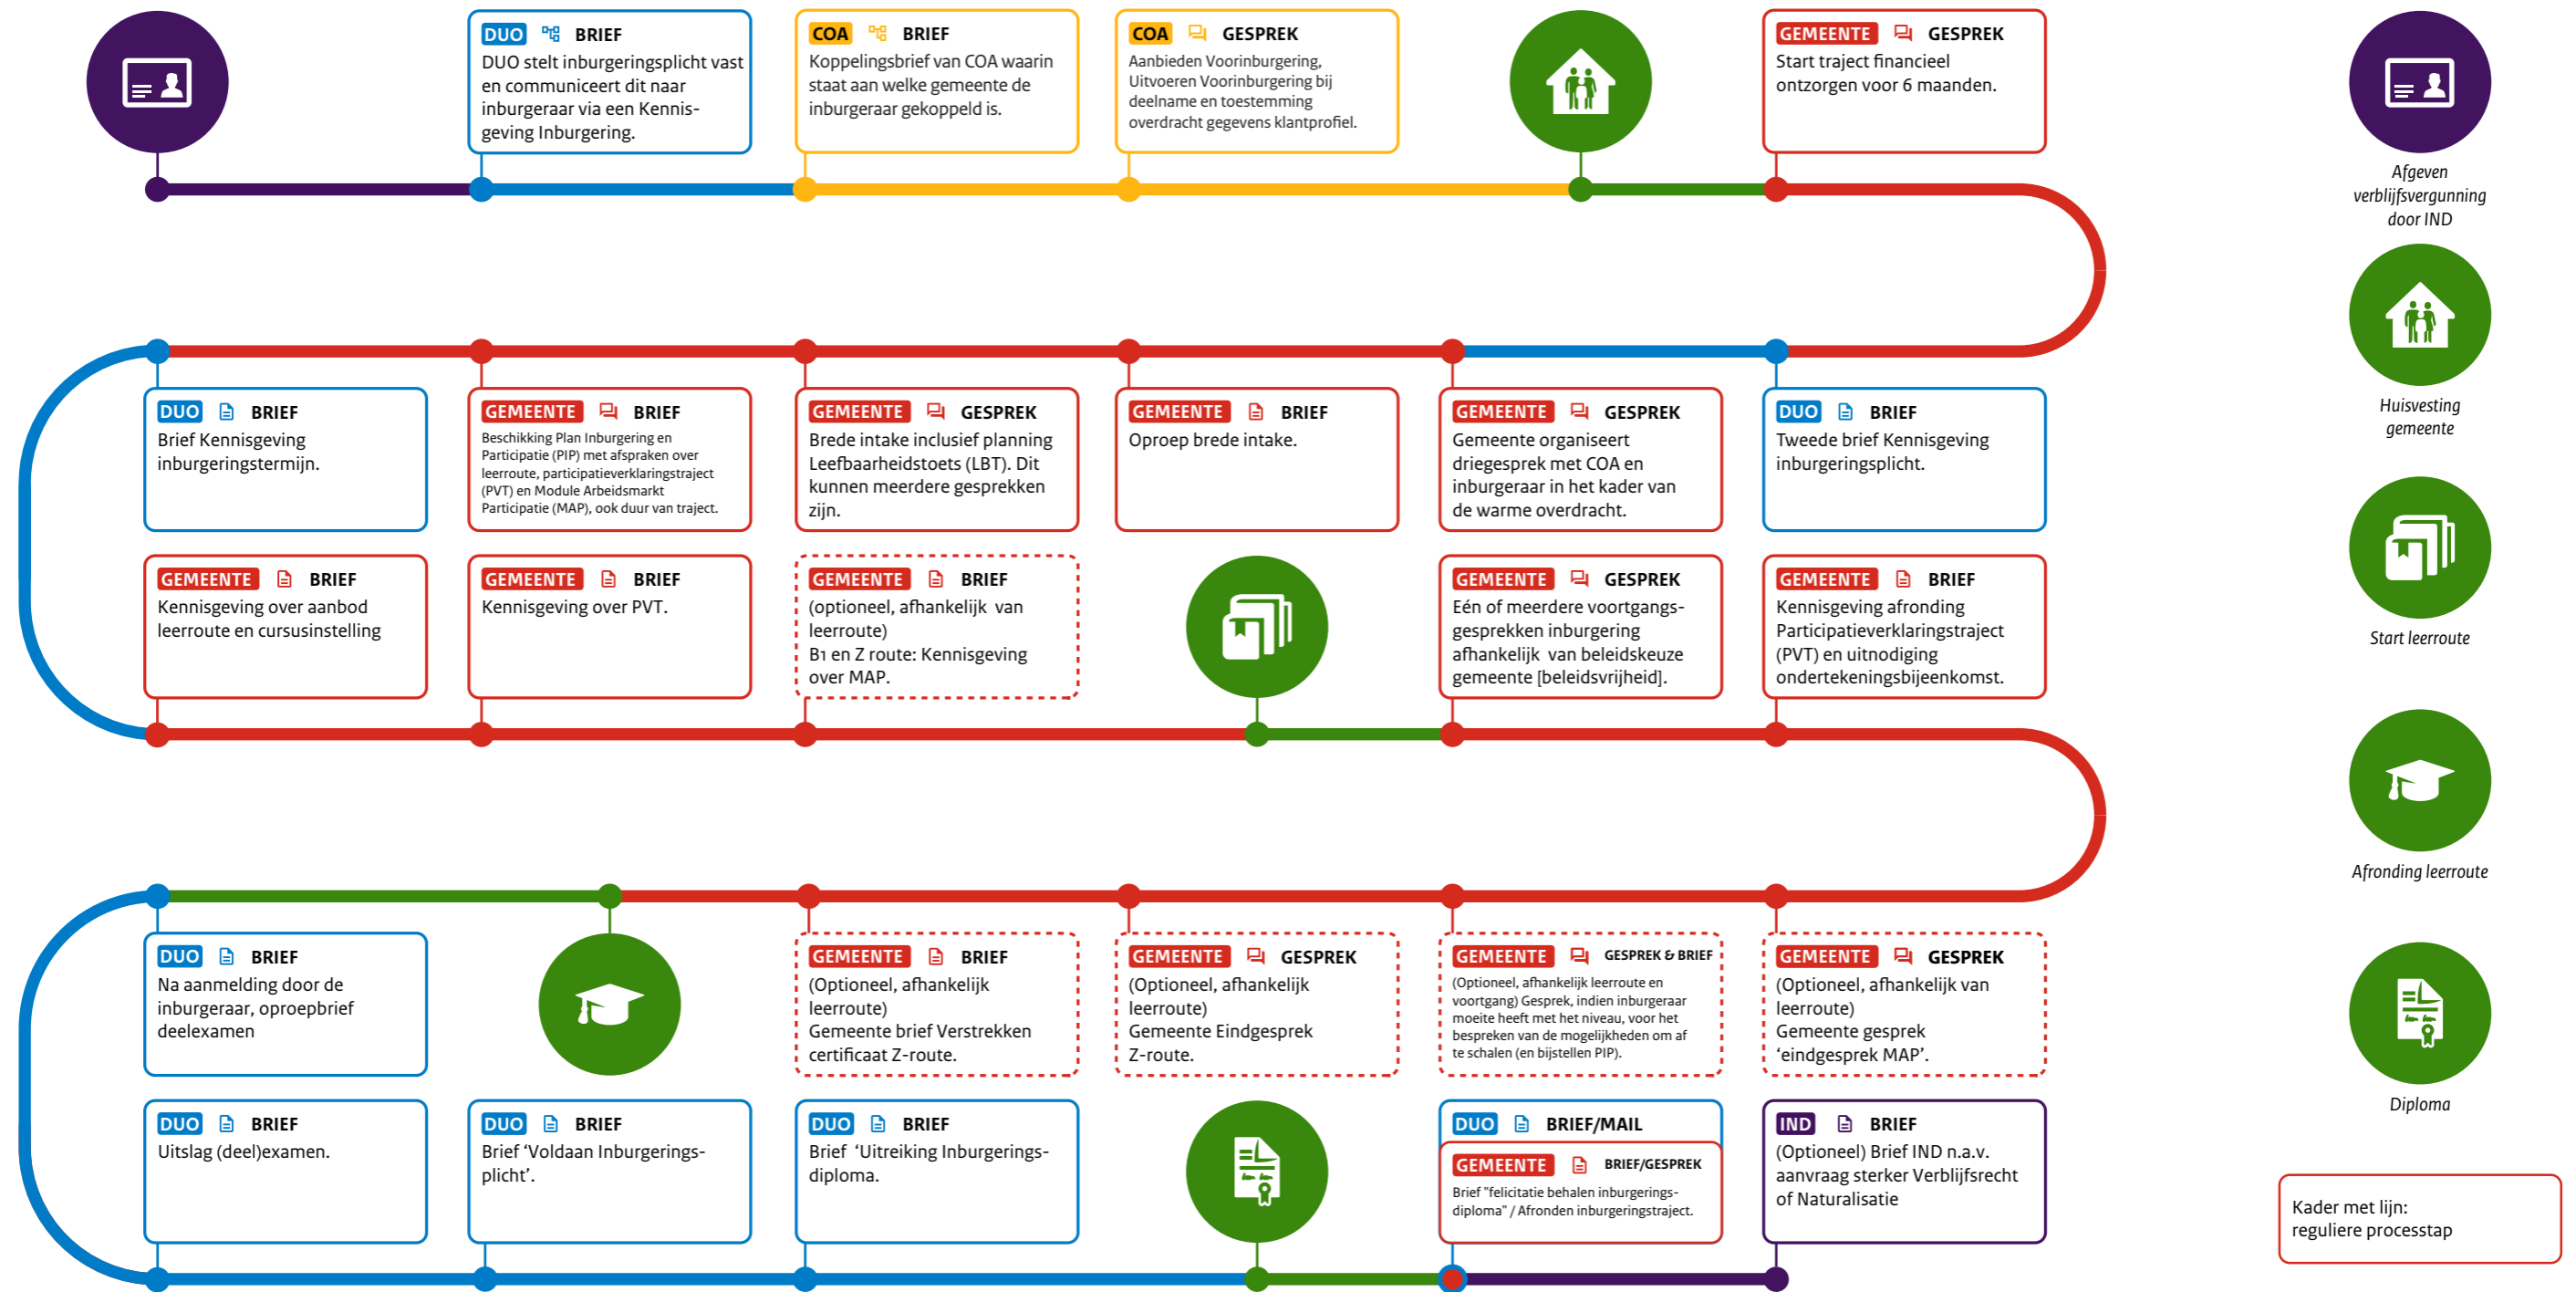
DUO BRIEF
DUO stelt inburgeringsplicht vast en communiceert dit naar inburgeraar via een Kennisgeving Inburgering.

COA BRIEF
Koppelingsbrief van COA waarin staat aan welke gemeente de inburgeraar gekoppeld is.

COA GESPREK
Aanbieden Voorinburgering, Uitvoeren Voorinburgering bij deelname en toestemming overdracht gegevens klantprofiel.

GEMEENTE GESPREK
Start traject financieel ontzorgen voor 6 maanden.

Afgeven verblijfsvergunning door IND

Huisvesting gemeente

Start leerroute

Afronding leerroute

Diploma

DUO BRIEF
Brief Kennisgeving inburgeringstermijn.

GEMEENTE BRIEF
Beschikking Plan Inburgering en Participatie (PIP) met afspraken over leerroute, participatieverklaringstraject (PVT) en Module Arbeidsmarkt Participatie (MAP), ook duur van traject.

GEMEENTE GESPREK
Brede intake inclusief planning Leefbaarheidstoets (LBT). Dit kunnen meerdere gesprekken zijn.

GEMEENTE BRIEF
Oproep brede intake.

GEMEENTE GESPREK
Gemeente organiseert driegesprek met COA en inburgeraar in het kader van de warme overdracht.

DUO BRIEF
Tweede brief Kennisgeving inburgeringsplicht.

GEMEENTE BRIEF
Kennisgeving over aanbod leerroute en cursusinstelling

GEMEENTE BRIEF
Kennisgeving over PVT.

GEMEENTE BRIEF
(optioneel, afhankelijk van leerroute)
B1 en Z route: Kennisgeving over MAP.

GEMEENTE GESPREK
Eén of meerdere voortgangsgesprekken inburgering afhankelijk van beleidskeuze gemeente [beleidsvrijheid].

GEMEENTE BRIEF
Kennisgeving afronding Participatieverklaringstraject (PVT) en uitnodiging ondertekeningsbijeenkomst.

DUO BRIEF
Na aanmelding door de inburgeraar, oproepbrief deelexamen

GEMEENTE BRIEF
(Optioneel, afhankelijk leerroute)
Gemeente brief Verstrekken certificaat Z-route.

GEMEENTE GESPREK
(Optioneel, afhankelijk leerroute)
Gemeente Eindgesprek Z-route.

GEMEENTE GESPREK & BRIEF
(Optioneel, afhankelijk leerroute en voortgang) Gesprek, indien inburgeraar moeite heeft met het niveau, voor het bespreken van de mogelijkheden om af te schalen (en bijstellen PIP).

GEMEENTE GESPREK
(Optioneel, afhankelijk van leerroute)
Gemeente gesprek ‘eindgesprek MAP’.

DUO BRIEF
Uitslag (deel)examen.

DUO BRIEF
Brief ‘Voldaan Inburgeringsplicht’.

DUO BRIEF
Brief ‘Uitreiking Inburgeringsdiploma.

DUO BRIEF/MAIL
GEMEENTE BRIEF/GESPREK
Brief "felicitatie behalen inburgeringsdiploma" / Afronden inburgeringstraject.

IND BRIEF
(Optioneel) Brief IND n.a.v. aanvraag sterker Verblijfsrecht of Naturalisatie

Kader met lijn:
reguliere processtap